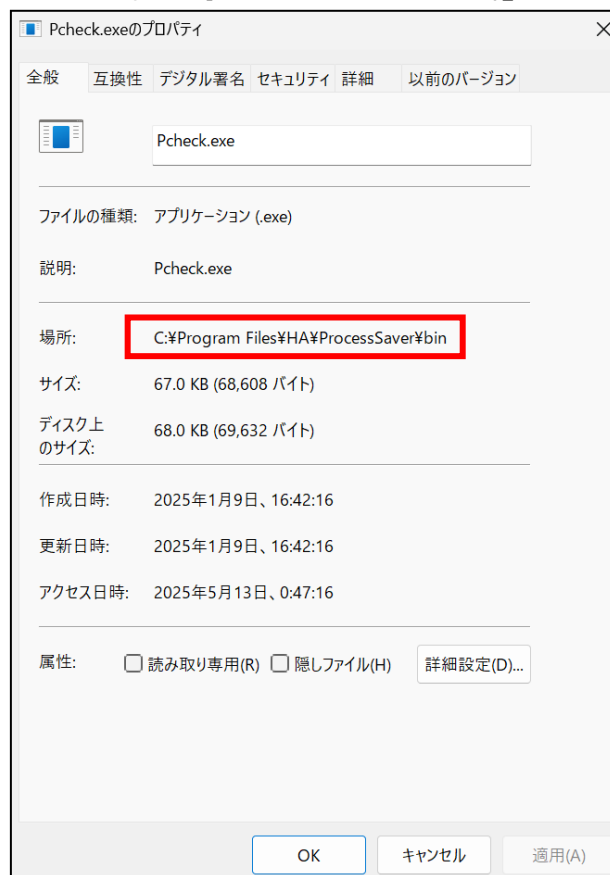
Pcheck.exeのプロパティ

全般 互換性 デジタル署名 セキュリティ 詳細 以前のバージョン

Pcheck.exe

ファイルの種類: アプリケーション (.exe)

説明: Pcheck.exe

場所: C:¥Program Files¥HA¥ProcessSaver¥bin

サイズ: 67.0 KB (68,608 バイト)

ディスク上のサイズ: 68.0 KB (69,632 バイト)

作成日時: 2025年1月9日、16:42:16

更新日時: 2025年1月9日、16:42:16

アクセス日時: 2025年5月13日、0:47:16

属性: 読み取り専用(R) 隠しファイル(H) 詳細設定(D)...

OK キャンセル 適用(A)